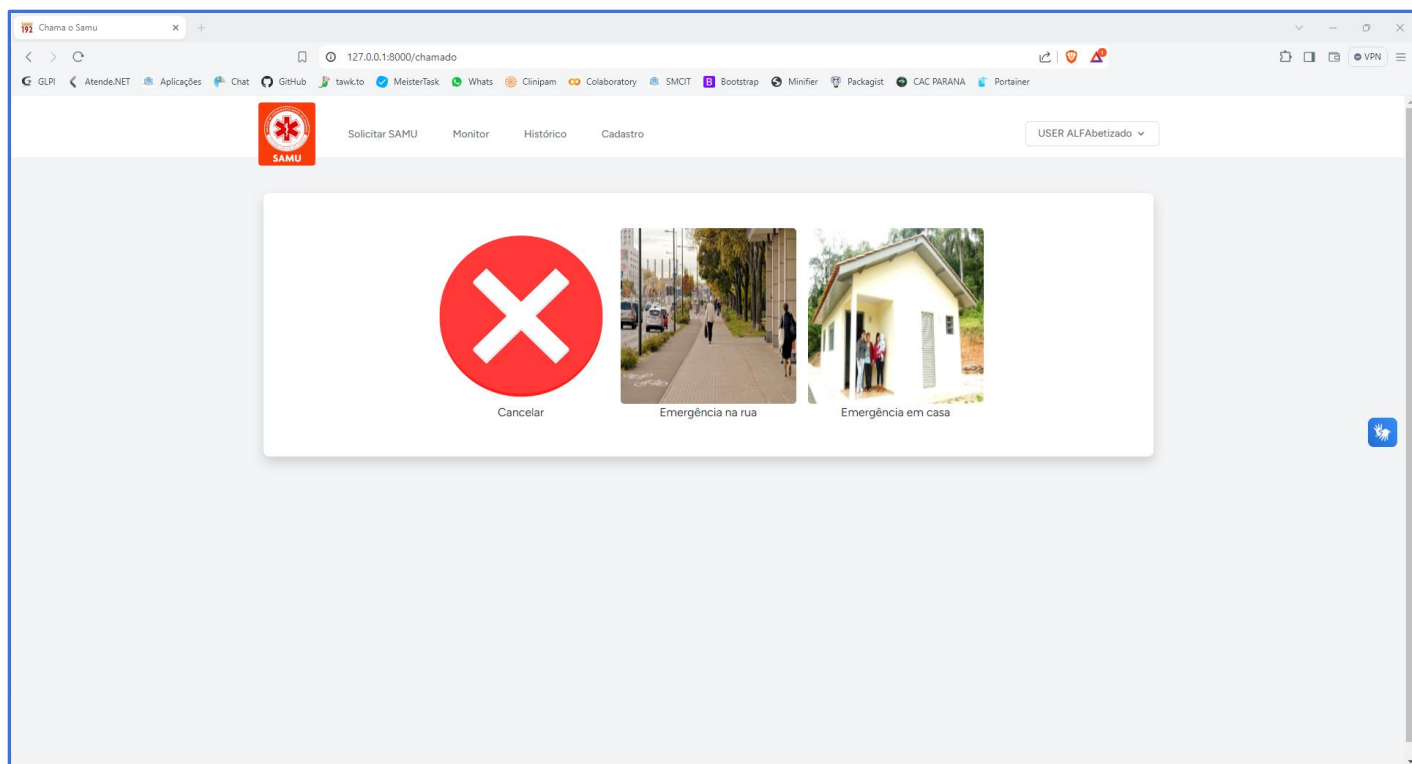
192 Chama o Samu ×

127.0.0.1:8000/chamado

VPN

GLPI Atende.NET Aplicações Chat GitHub tawk.to MeisterTask Whats Clinipam Colaboratory SMCIT Bootstrap Minifier Packagist CAC PARANA Portainer

SAMU

Solicitar SAMU Monitor Histórico Cadastro

USER ALFAbetizado

Cancelar

Emergência na rua

Emergência em casa